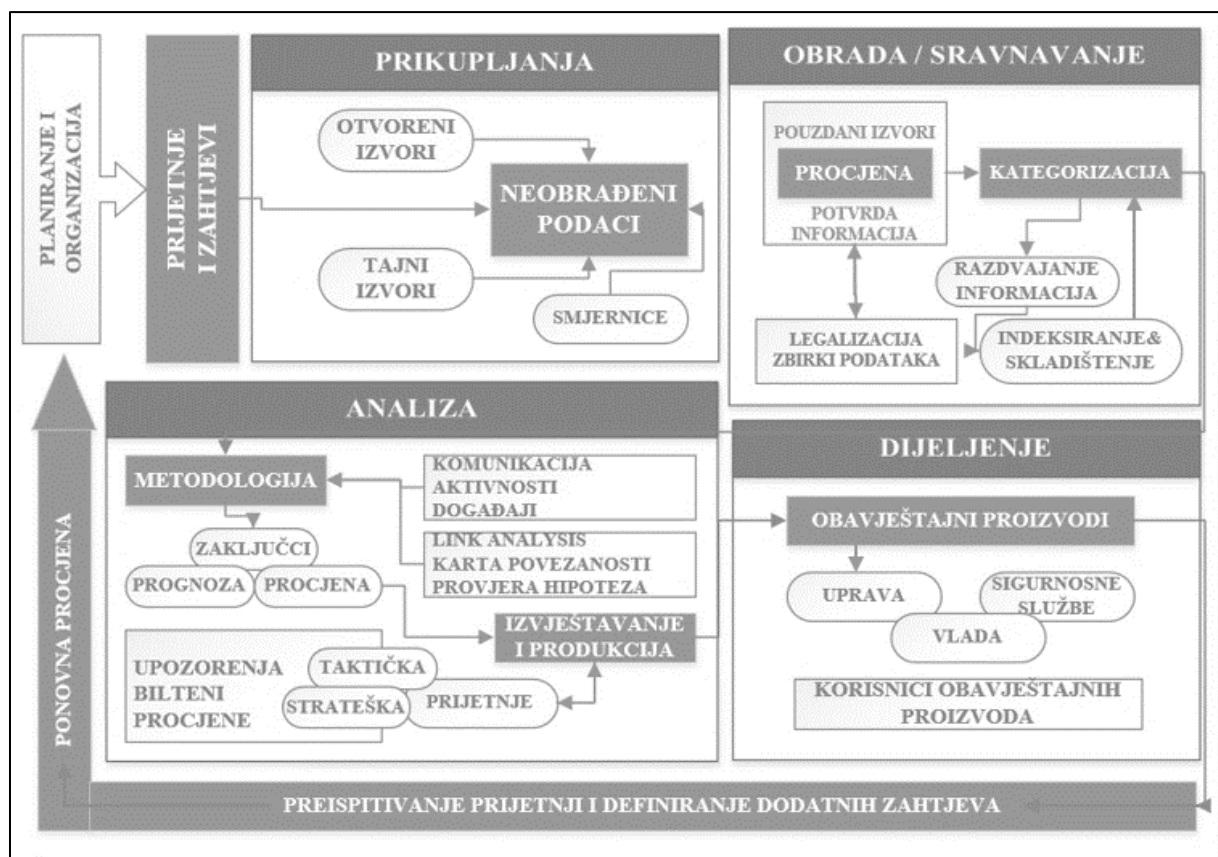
PLANIRANJE I ORGANIZACIJA

PRIJETNJE I ZAHTJEVI

PRIKUPLJANJA

OTVORENI IZVORI

NEOBRAĐENI PODACI

TAJNI IZVORI

SMJERNICE

OBRADA / SRAVNAVANJE

POUZDANI IZVORI

PROCJENA

POTVRDA INFORMACIJA

KATEGORIZACIJA

RAZDVAJANJE INFORMACIJA

LEGALIZACIJA ZBIRKI PODATAKA

INDEKSIRANJE& SKLADIŠTENJE

ANALIZA

METODOLOGIJA

KOMUNIKACIJA AKTIVNOSTI DOGAĐAJI

LINK ANALYSIS KARTA POVEZANOSTI PROVJERA HIPOTEZA

ZAKLJUČCI

PROGNOZA

PROCJENA

IZVJEŠTAVANJE I PRODUKCIJA

UPOZORENJA BILTENI PROCJENE

TAKTIČKA

STRATEŠKA

PRIJETNJE

DIJELJENJE

OBAVJEŠTAJNI PROIZVODI

UPRAVA

SIGURNOSNE SLUŽBE

VLADA

KORISNICI OBAVJEŠTAJNIH PROIZVODA

PONOVNA PROCJENA

PREISPITIVANJE PRIJETNJI I DEFINIRANJE DODATNIH ZAHTJEVA